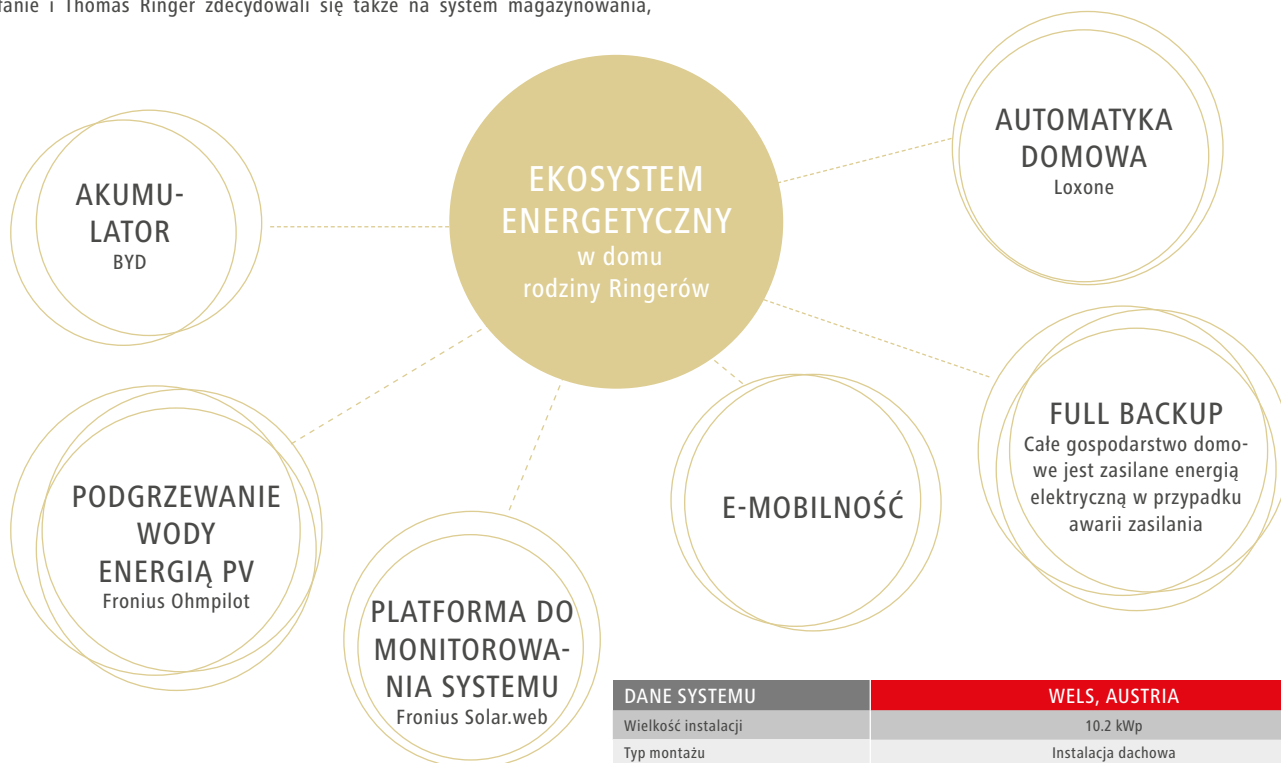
fanie i Thomas Ringer zdecydowali się także na system magazynowania,

EKOSYSTEM ENERGETYCZNY w domu rodziny Ringerów

AKUMULATOR BYD

AUTOMATYKA DOMOWA Loxone

FULL BACKUP Całe gospodarstwo domowe jest zasilane energią elektryczną w przypadku awarii zasilania

E-MOBILNOŚĆ

PODGRZEWANIE WODY ENERGIĄ PV Fronius Ohmpilot

PLATFORMA DO MONITOROWANIA SYSTEMU Fronius Solar.web

| DANE SYSTEMU | WELS, AUSTRIA |
|---|---|
| Wielkość instalacji | 10.2 kWp |
| Typ montażu | Instalacja dachowa |